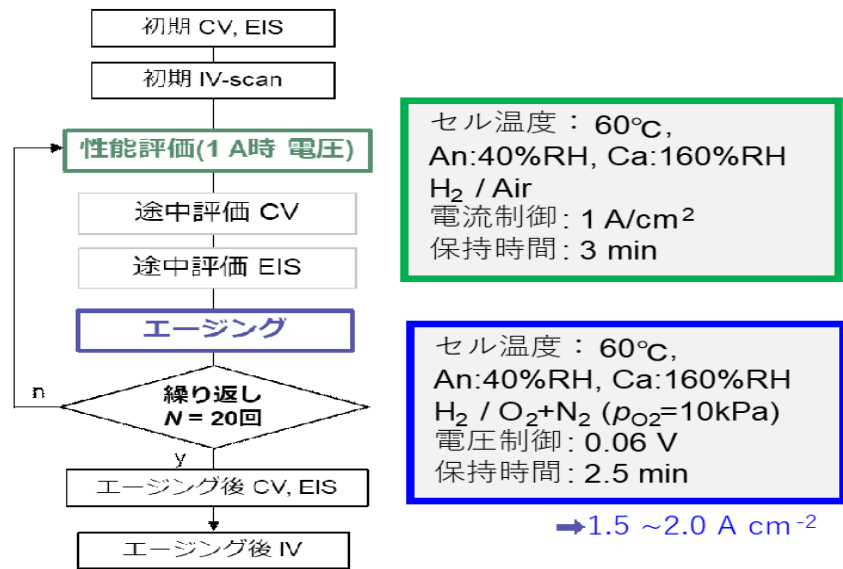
初期 CV, EIS

初期 IV-scan

性能評価(1 A時 電圧)

途中評価 CV

途中評価 EIS

エージング

n

繰り返し
$N$ = 20回

y

エージング後 CV, EIS

エージング後 IV

セル温度： 60℃,
An:40%RH, Ca:160%RH
$H_2$ / Air
電流制御: 1 A/cm$^2$
保持時間: 3 min

セル温度： 60℃,
An:40%RH, Ca:160%RH
$H_2$ / $O_2$+$N_2$ ($p_{O2}$=10kPa)
電圧制御: 0.06 V
保持時間: 2.5 min

➡1.5 ~2.0 A cm$^{-2}$